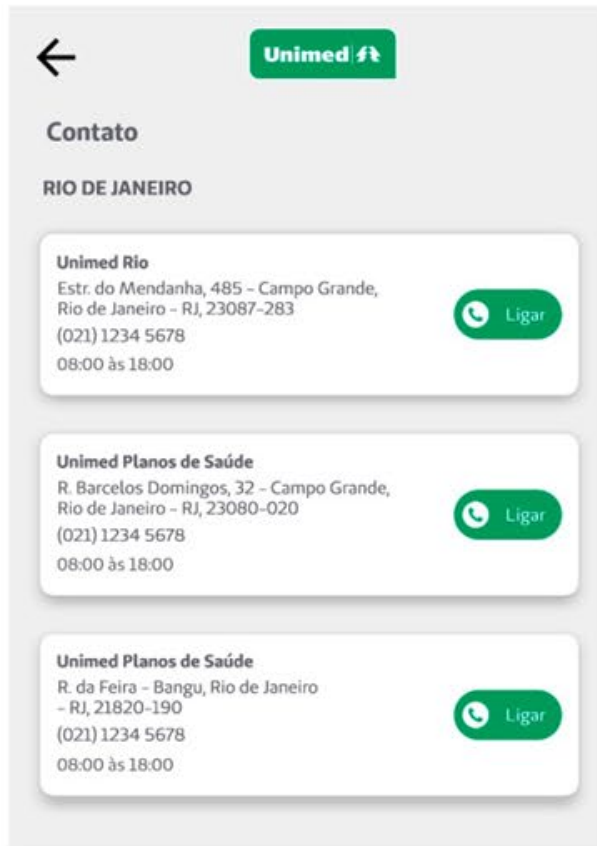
Unimed

Contato

RIO DE JANEIRO

Unimed Rio
Estr. do Mendanha, 485 - Campo Grande, Rio de Janeiro - RJ, 23087-283
(021) 1234 5678
08:00 às 18:00

Ligar

Unimed Planos de Saúde
R. Barcelos Domingos, 32 - Campo Grande, Rio de Janeiro - RJ, 23080-020
(021) 1234 5678
08:00 às 18:00

Ligar

Unimed Planos de Saúde
R. da Feira - Bangu, Rio de Janeiro - RJ, 21820-190
(021) 1234 5678
08:00 às 18:00

Ligar